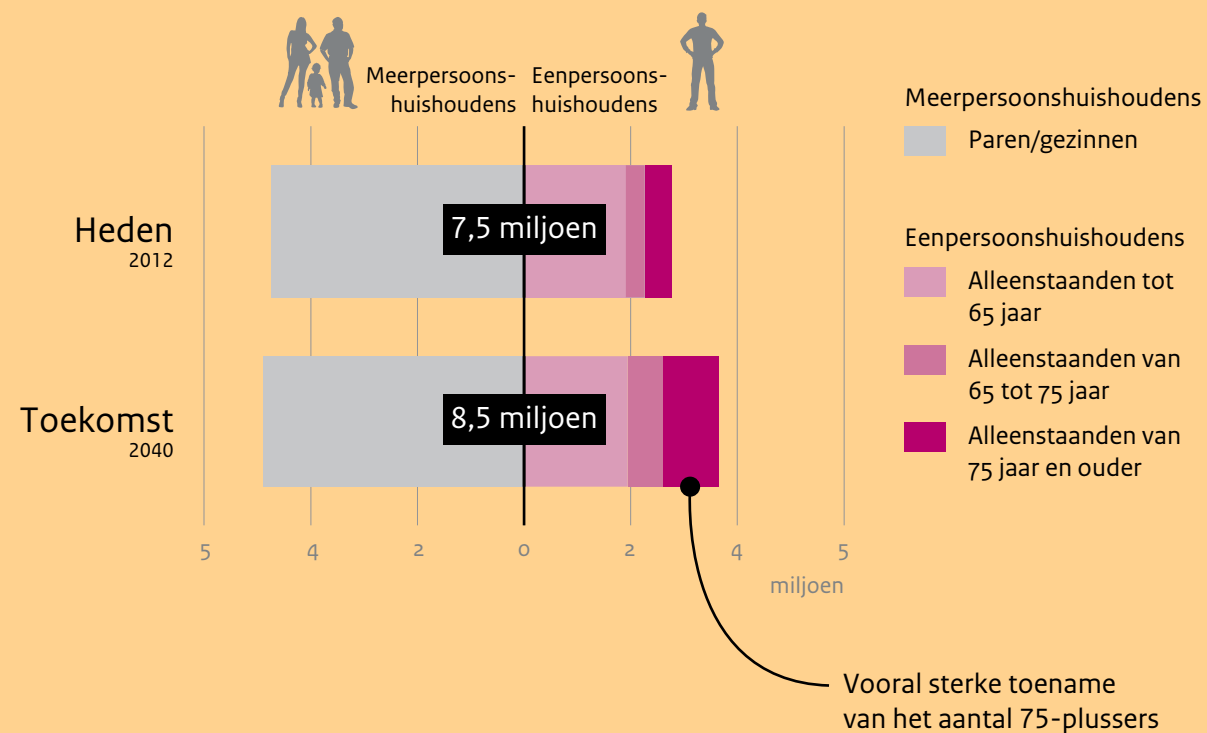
Meerpersoonshuishoudens

Eenpersoonshuishoudens

Heden
2012

7,5 miljoen

Toekomst
2040

8,5 miljoen

5 4 2 0 2 4 5

miljoen

Meerpersoonshuishoudens

Paren/gezinnen

Eenpersoonshuishoudens

Alleenstaanden tot 65 jaar

Alleenstaanden van 65 tot 75 jaar

Alleenstaanden van 75 jaar en ouder

Vooral sterke toename van het aantal 75-plussers